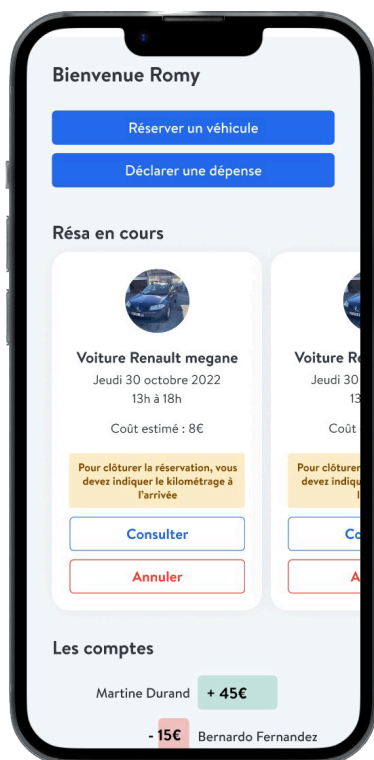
Bienvenue Romy

Réserver un véhicule

Déclarer une dépense

Résa en cours

Voiture Renault megane
Jeudi 30 octobre 2022
13h à 18h

Coût estimé : 8€

Pour clôturer la réservation, vous devez indiquer le kilométrage à l'arrivée

Consulter

Annuler

Voiture R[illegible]
Jeudi 30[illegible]
13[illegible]

Coût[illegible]

Pour clôturer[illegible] devez indiqu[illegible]

Co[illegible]

A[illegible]

Les comptes

Martine Durand + 45€

- 15€ Bernardo Fernandez